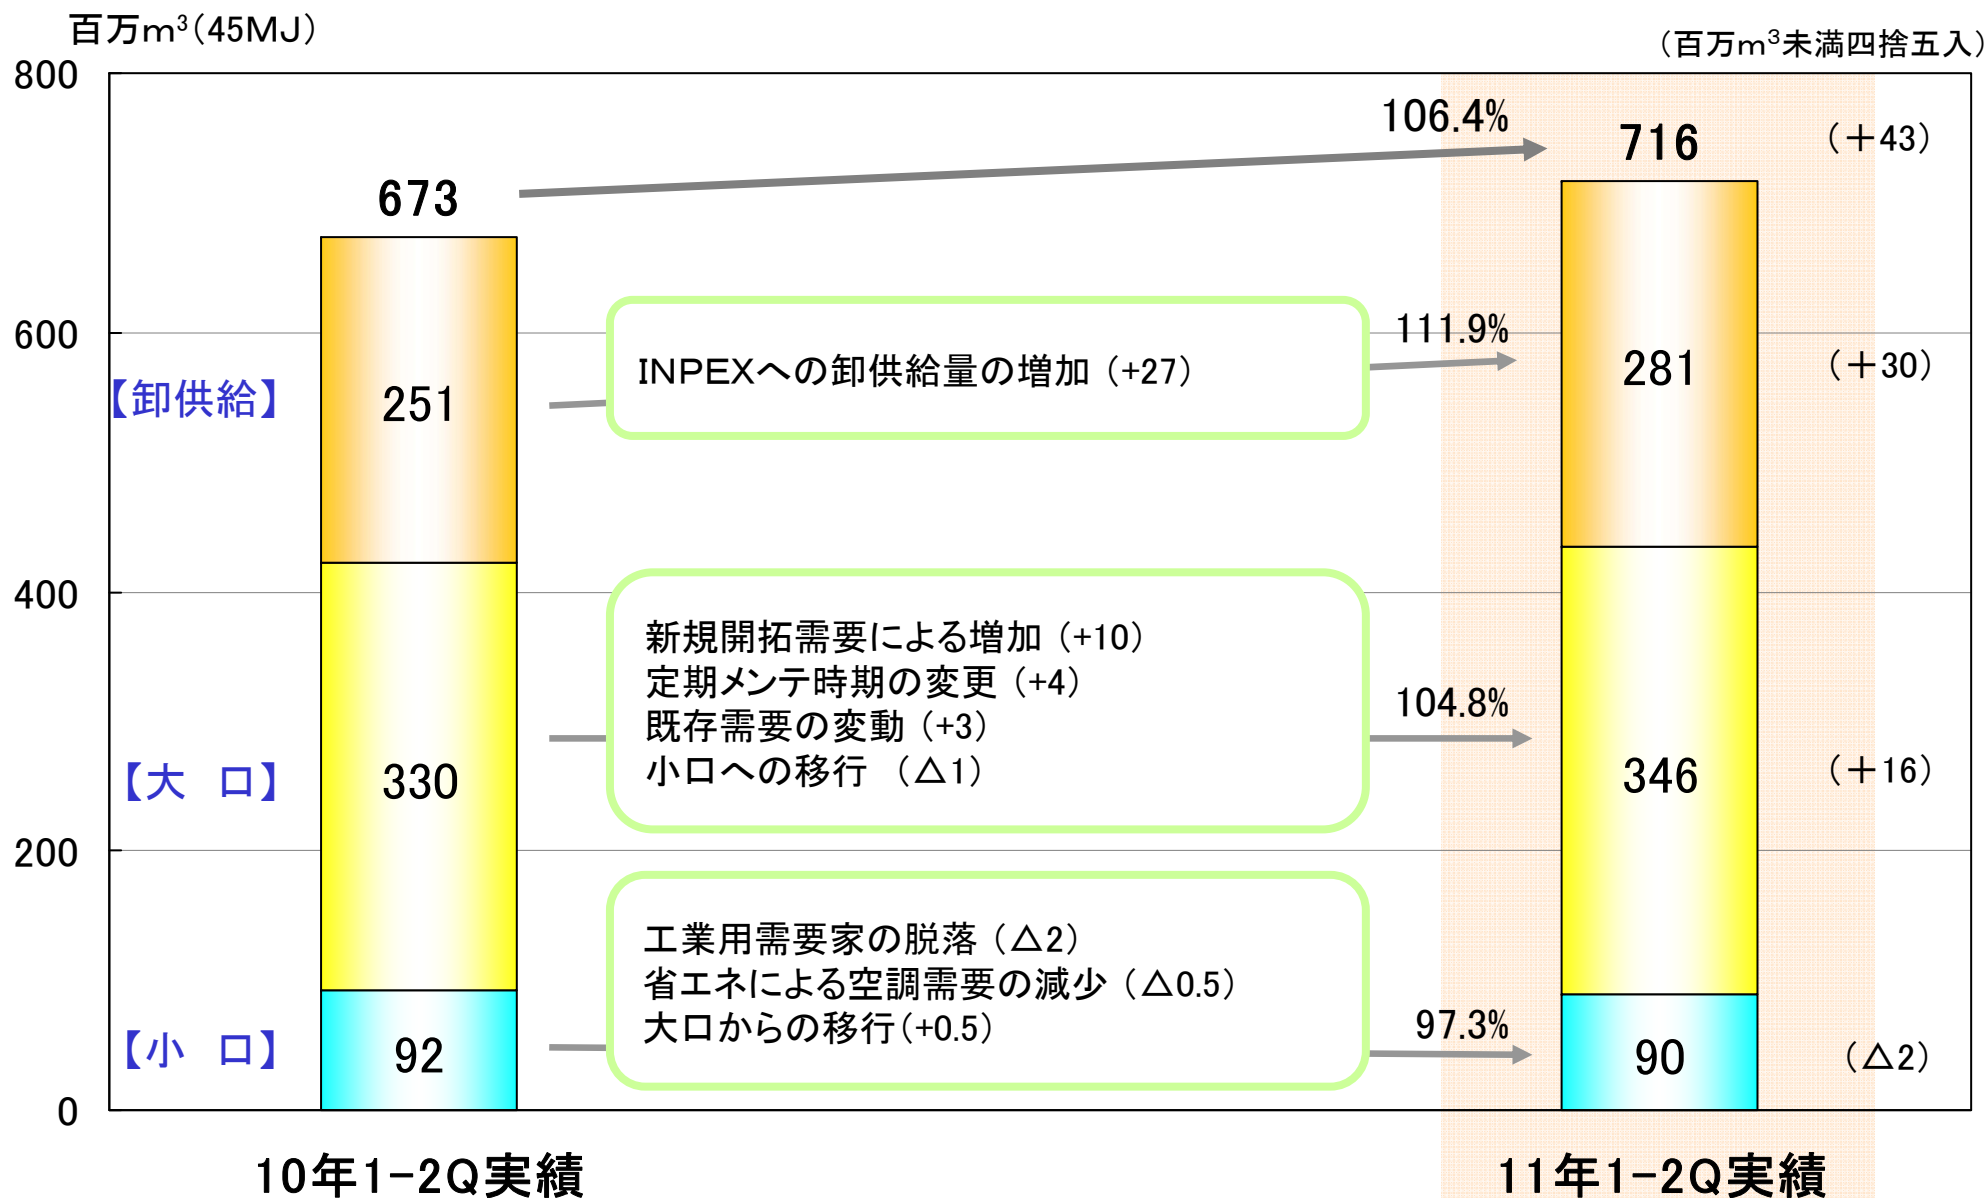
百万$m^3$(45MJ)

(百万$m^3$未満四捨五入)

800

600

400

200

0

【卸供給】

【大 口】

【小 口】

673

251

330

92

106.4%

716

(+43)

111.9%

281

(+30)

INPEXへの卸供給量の増加 (+27)

新規開拓需要による増加 (+10)
定期メンテ時期の変更 (+4)
既存需要の変動 (+3)
小口への移行 (△1)

104.8%

346

(+16)

工業用需要家の脱落 (△2)
省エネによる空調需要の減少 (△0.5)
大口からの移行(+0.5)

97.3%

90

(△2)

10年1-2Q実績

11年1-2Q実績